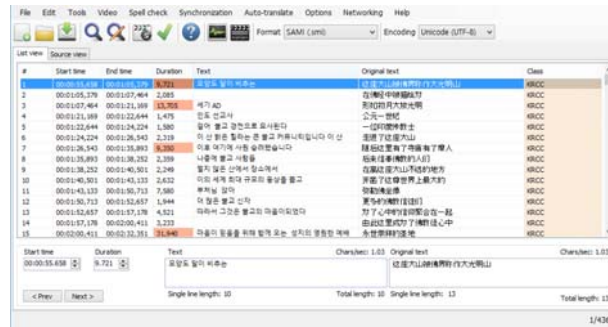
File Edit Tools Video Spell check Synchronization Auto-translate Options Networking Help

Format SAMI (smi) Encoding Unicode (UTF-8)

List view Source view

| # | Start time | End time | Duration | Text | Original text | Class |
|---|---|---|---|---|---|---|
| 1 | 00:00:55.658 | 00:01:05.379 | 9.721 | 묘법도 많이 비추는 | 这道光山的佛陀作大光明山 | KRCC |
| 2 | 00:01:05.379 | 00:01:07.464 | 2.085 | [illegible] | 在佛经中佛陀曾经 | KRCC |
| 3 | 00:01:07.464 | 00:01:21.169 | 13.705 | 세기 AD | 在如来月大放光明 | KRCC |
| 4 | 00:01:21.169 | 00:01:22.644 | 1.475 | 인도 선교사 | 公元一世纪 | KRCC |
| 5 | 00:01:22.644 | 00:01:24.224 | 1.580 | 많아 불교 경전으로 요사된다 | 一位印度僧人 | KRCC |
| 6 | 00:01:24.224 | 00:01:26.543 | 2.319 | 이 산 밝은 빛이는 큰 불교 커뮤니티입니다 이 산 | 这道了这座大山 | KRCC |
| 7 | 00:01:26.543 | 00:01:35.893 | 9.350 | 이후 여기에 사원 수리했습니다 | 随后这里有了佛教与了僧人 | KRCC |
| 8 | 00:01:35.893 | 00:01:38.252 | 2.359 | 나중에 불교 사람들 | 后来佛教佛教的人们 | KRCC |
| 9 | 00:01:38.252 | 00:01:40.501 | 2.249 | 절지 많은 산에서 장소에서 | 在翻越这座大山不远的地方 | KRCC |
| 10 | 00:01:40.501 | 00:01:43.133 | 2.632 | 이의 세계 최대 규모의 동상을 황금 | 建造了这尊世界上最大的 | KRCC |
| 11 | 00:01:43.133 | 00:01:50.713 | 7.580 | 부처님 잠자 | 弥勒佛坐像 | KRCC |
| 12 | 00:01:50.713 | 00:01:52.657 | 1.944 | 더 많은 불교 신자들 | 更多的佛教信徒们 | KRCC |
| 13 | 00:01:52.657 | 00:01:57.178 | 4.521 | 따라서 그것은 불교의 마음이되었다 | 为了心中的信仰聚会在一起 | KRCC |
| 14 | 00:01:57.178 | 00:02:00.411 | 3.233 | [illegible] | 自此这里成为了佛教徒心中 | KRCC |
| 15 | 00:02:00.411 | 00:02:32.351 | 31.940 | 마음이 동등을 위해 함께 모는 성지의 영원한 메카 | 永世朝拜的圣地 | KRCC |

Start time 00:00:55.658 Duration 9.721 Text 묘법도 많이 비추는 Chars/sec: 1.03 Original text 这道光山的佛陀作大光明山 Chars/sec: 1.03

< Prev Next > Single line length: 10 Total length: 10 Single line length: 13 Total length: 13

1/436